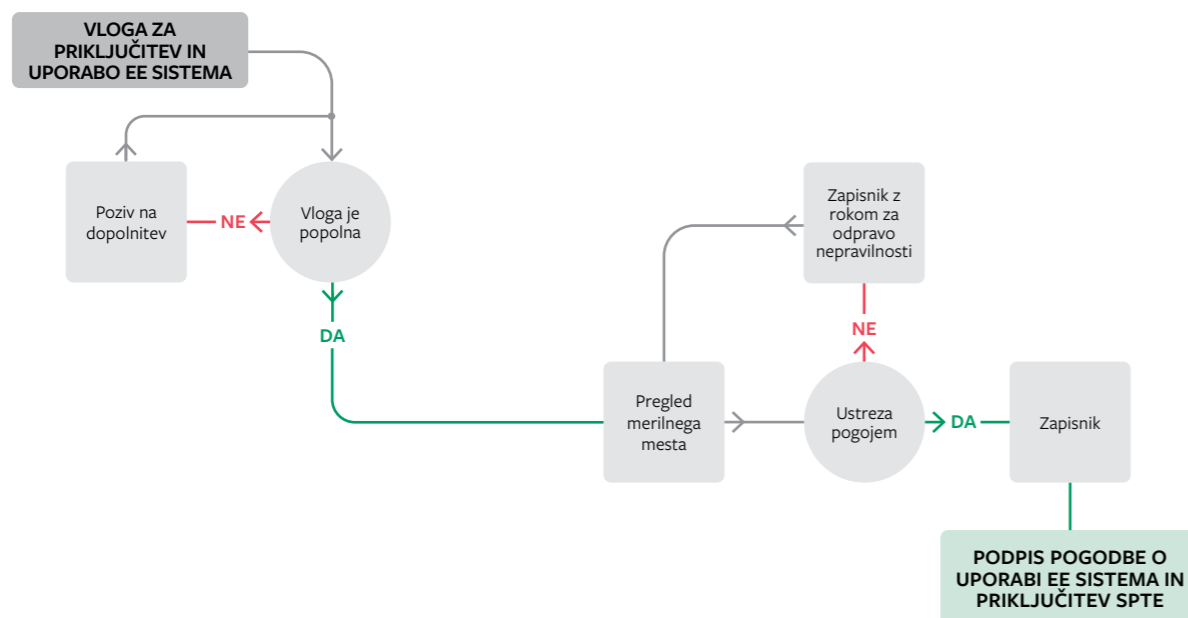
VLOGA ZA PRIKLJUČITEV IN UPORABO EE SISTEMA

Poziv na dopolnitev

NE

Vloga je popolna

DA

Zapisnik z rokom za odpravo nepravilnosti

NE

Pregled merilnega mesta

Ustreza pogojem

DA

Zapisnik

PODPIS POGODBE O UPORABI EE SISTEMA IN PRIKLJUČITEV SPTE